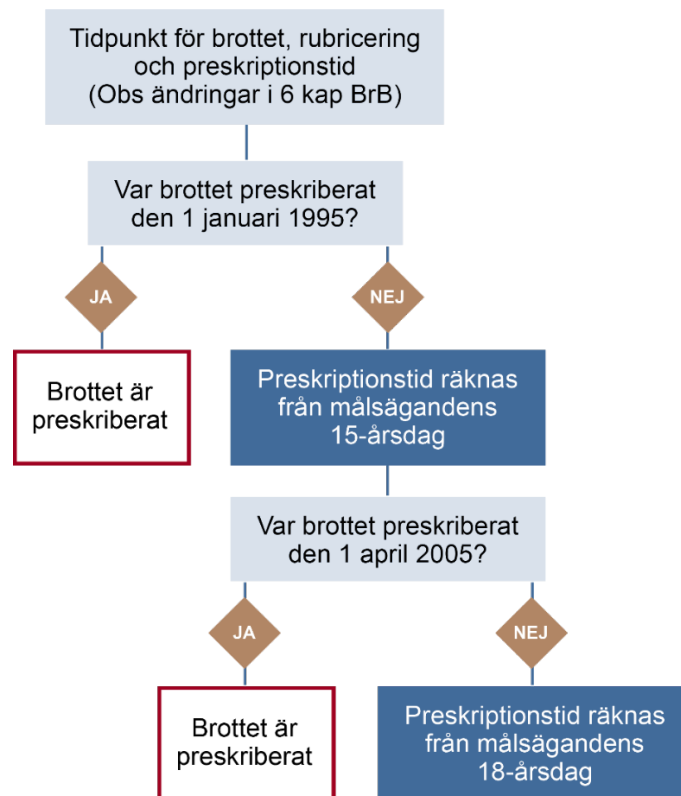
Tidpunkt för brottet, rubricering och preskriptionstid (Obs ändringar i 6 kap BrB)

Var brottet preskriberat den 1 januari 1995?

JA

NEJ

Brottet är preskriberat

Preskriptionstid räknas från målsägandens 15-årsdag

Var brottet preskriberat den 1 april 2005?

JA

NEJ

Brottet är preskriberat

Preskriptionstid räknas från målsägandens 18-årsdag